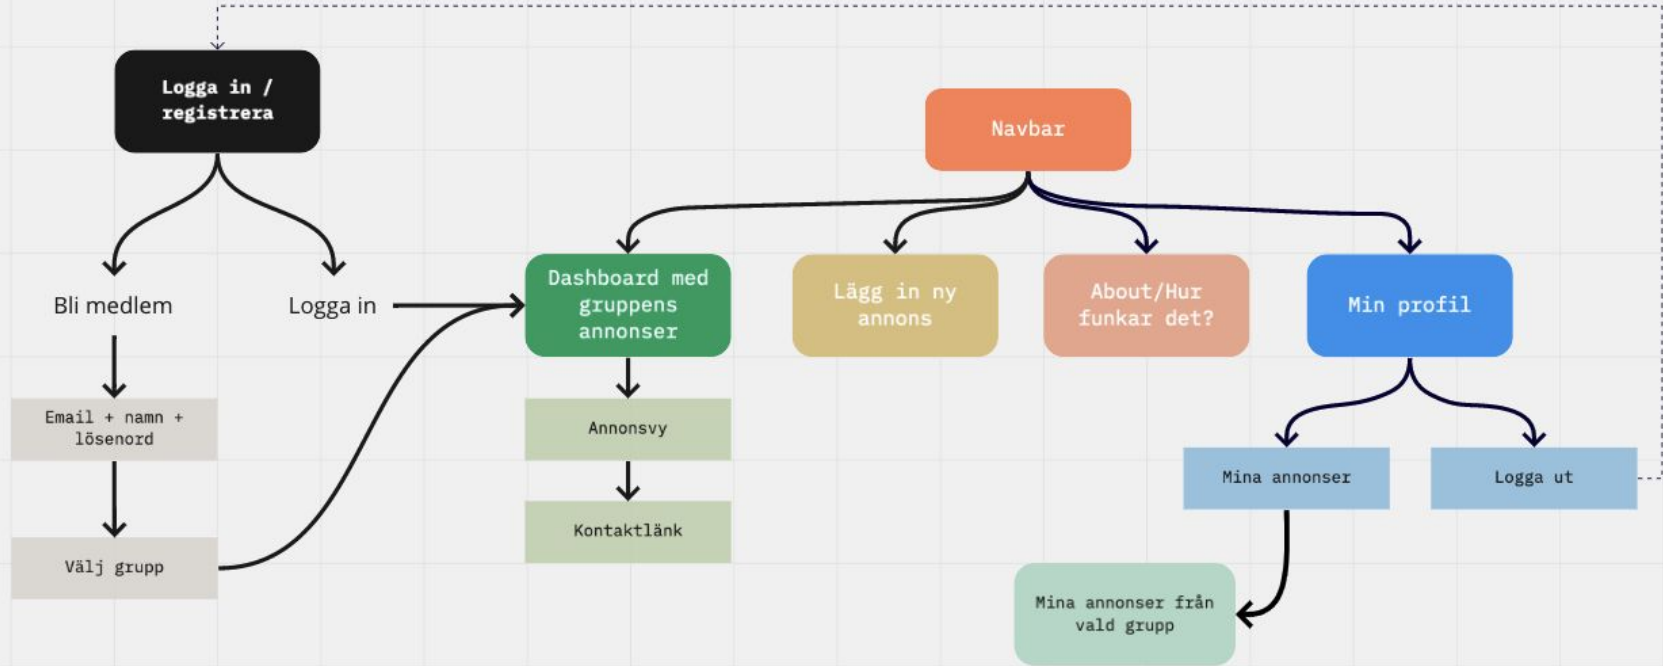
Logga in / registrera

Bli medlem

Logga in

Email + namn + lösenord

Välj grupp

Navbar

Dashboard med gruppens annonser

Annonsvy

Kontaktlänk

Lägg in ny annons

About/Hur funkar det?

Min profil

Mina annonser

Logga ut

Mina annonser från vald grupp